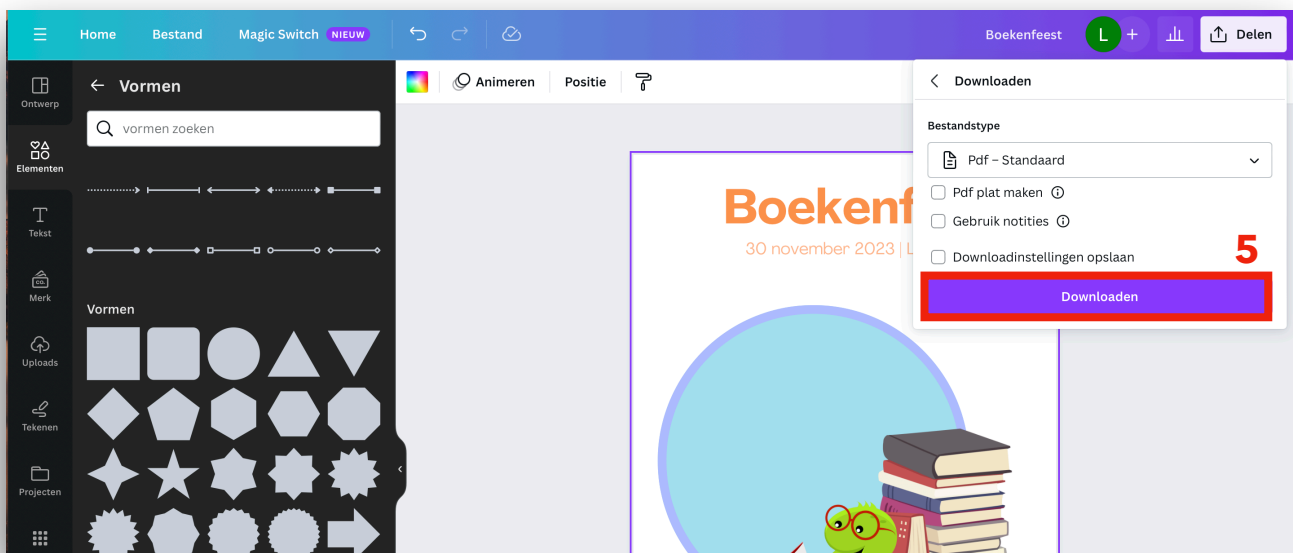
Home Bestand Magic Switch NIEUW

Boekenfeest L + Delen

Ontwerp
Elementen
Tekst
Merk
Uploads
Tekenen
Projecten

Vormen

vormen zoeken

Vormen

Animeren Positie

Boekenf
30 november 2023 | L

Downloaden

Bestandstype

Pdf – Standaard

Pdf plat maken

Gebruik notities

Downloadinstellingen opslaan

5

Downloaden